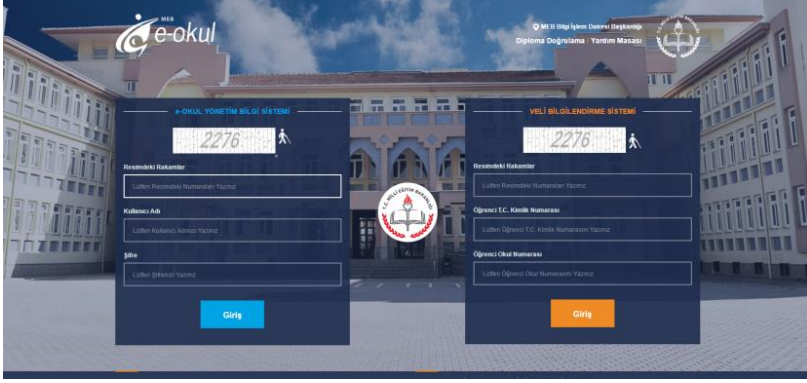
MEB e-okul

MEB Bilgi İşlem Dairesi Başkanlığı
Diploma Doğrulama / Yardım Masası

e-OKUL YÖNETİM BİLGİ SİSTEMİ

2276

Resimdeki Rakamlar
Lütfen Resimdeki Numaraları Yazınız

Kullanıcı Adı
Lütfen Kullanıcı Adınızı Yazınız

Şifre
Lütfen Şifrenizi Yazınız

Giriş

T.C. MİLLİ EĞİTİM BAKANLIĞI

VELİ BİLGİLENDİRME SİSTEMİ

2276

Resimdeki Rakamlar
Lütfen Resimdeki Numaraları Yazınız

Öğrenci T.C. Kimlik Numarası
Lütfen Öğrenci T.C. Kimlik Numarasını Yazınız

Öğrenci Okul Numarası
Lütfen Öğrenci Okul Numarasını Yazınız

Giriş